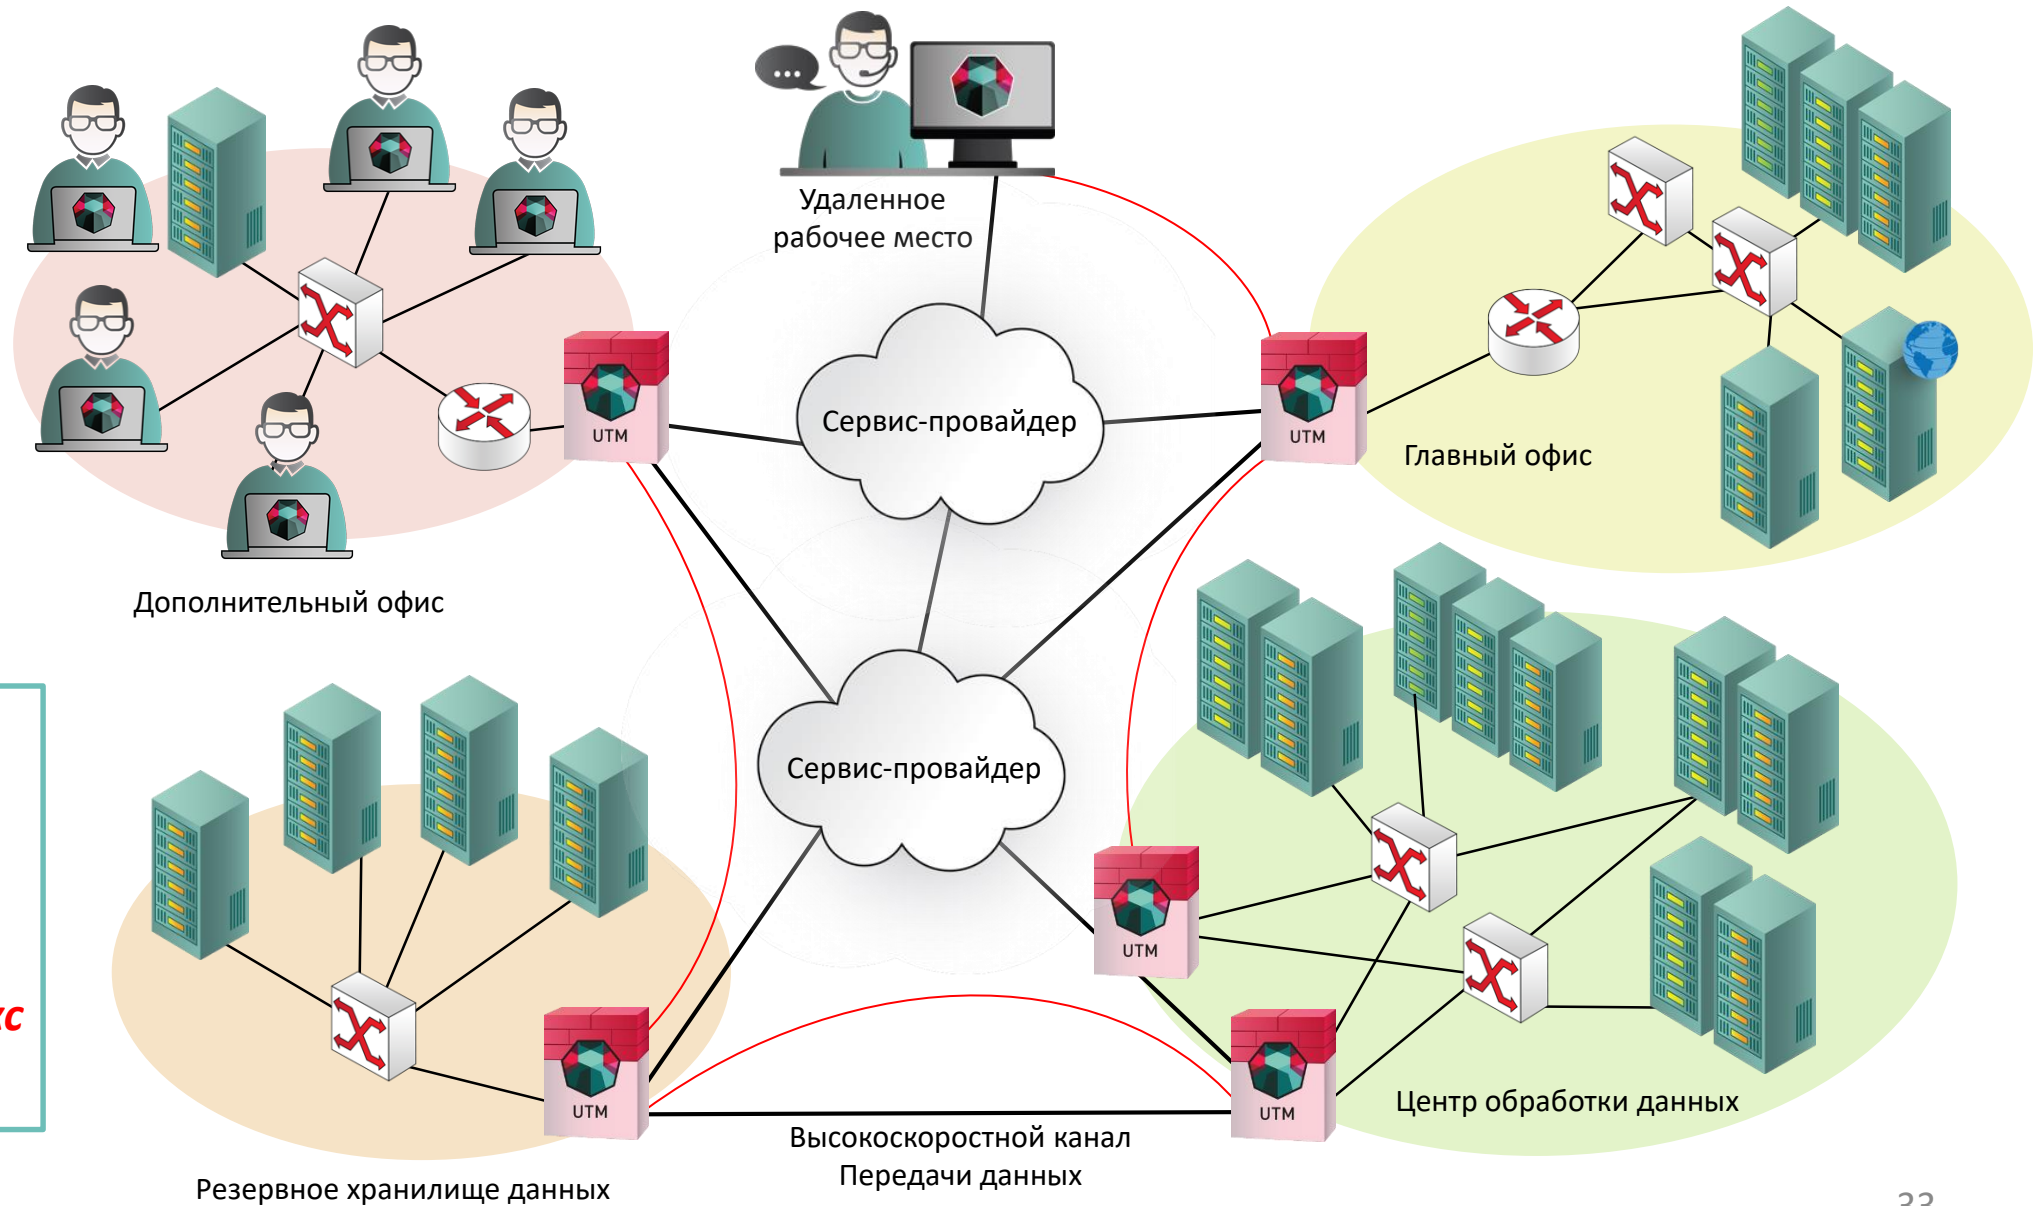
Удаленное рабочее место

UTM

Сервис-провайдер

UTM

Главный офис

Дополнительный офис

Сервис-провайдер

кс

UTM

UTM

UTM

Центр обработки данных

Высокоскоростной канал
Передачи данных

Резервное хранилище данных

33